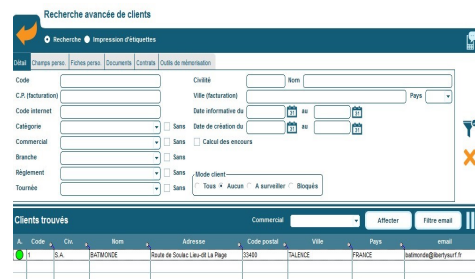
Recherche avancée de clients

Recherche Impression d'étiquettes

Détail Champs perso Fiches perso Documents Contrats Outils de mémorisation

Code
C.P. (facturation)
Code internet
Catégorie Sans
Commercial Sans
Branche Sans
Règlement Sans
Tournée Sans

Civilité Nom
Ville (facturation) Pays
Date informative du au
Date de création du au
Calcul des encours

Mode client
Tous Aucun A surveiller Bloqués

Clients trouvés

Commercial Affecter Filtre email

| A. | Code | Civ. | Nom | Adresse | Code postal | Ville | Pays | email |
|---|---|---|---|---|---|---|---|---|
| | 1 | S.A. | BATMONDE | Route de Soulac Lieu-dit La Plage | 33400 | TALENCE | FRANCE | batmonde@libertysurf.fr |